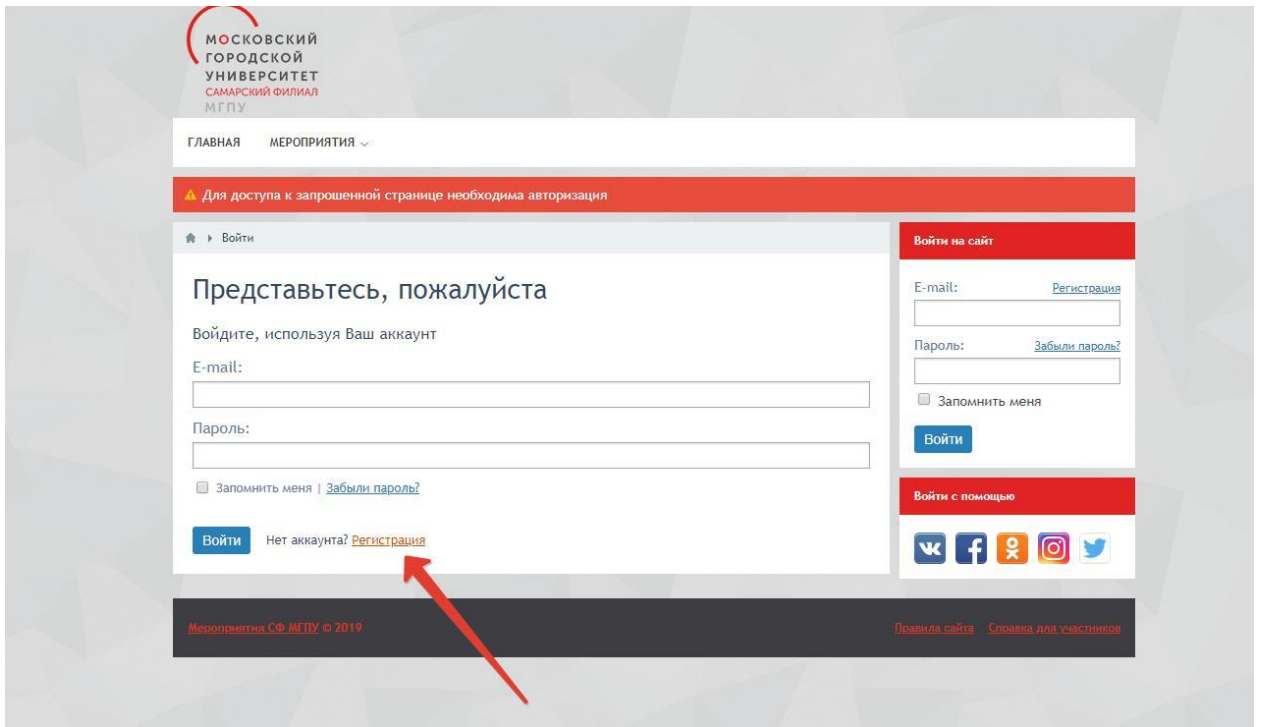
МОСКОВСКИЙ
ГОРОДСКОЙ
УНИВЕРСИТЕТ
САМАРСКИЙ ФИЛИАЛ
МГПУ

ГЛАВНАЯ МЕРОПРИЯТИЯ

Для доступа к запрошенной странице необходима авторизация

Войти

Представьтесь, пожалуйста

Войдите, используя Ваш аккаунт

E-mail:

Пароль:

Запомнить меня | Забыли пароль?

Войти Нет аккаунта? Регистрация

Войти на сайт

E-mail: Регистрация

Пароль: Забыли пароль?

Запомнить меня

Войти

Войти с помощью

Мероприятия СФ МГПУ © 2019

Правила сайта Справка для участников